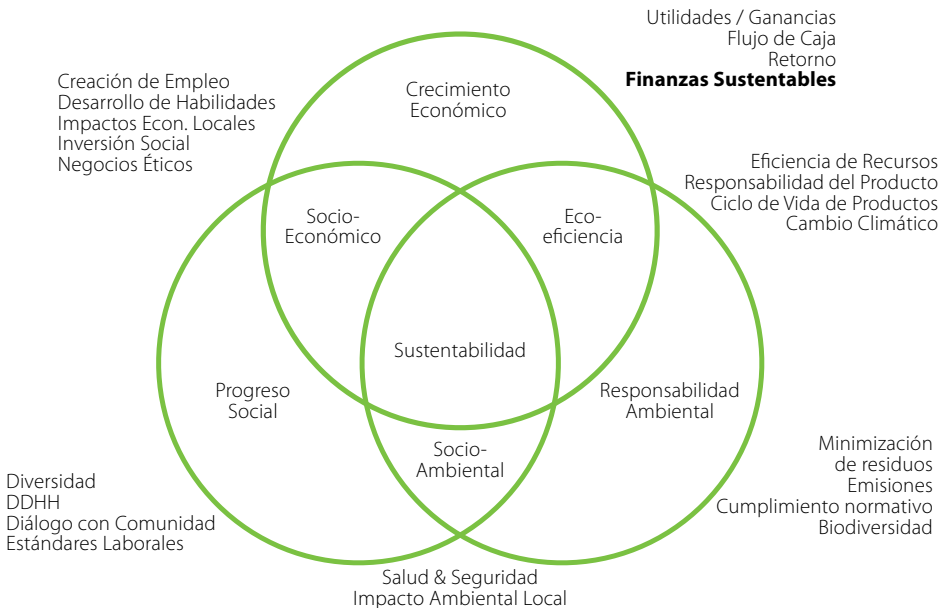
Utilidades / Ganancias
Flujo de Caja
Retorno
**Finanzas Sustentables**

Creación de Empleo
Desarrollo de Habilidades
Impactos Econ. Locales
Inversión Social
Negocios Éticos

Crecimiento Económico

Eficiencia de Recursos
Responsabilidad del Producto
Ciclo de Vida de Productos
Cambio Climático

Socio-Económico

Eco-eficiencia

Sustentabilidad

Progreso Social

Responsabilidad Ambiental

Socio-Ambiental

Minimización de residuos
Emisiones
Cumplimiento normativo
Biodiversidad

Diversidad
DDHH
Diálogo con Comunidad
Estándares Laborales

Salud & Seguridad
Impacto Ambiental Local